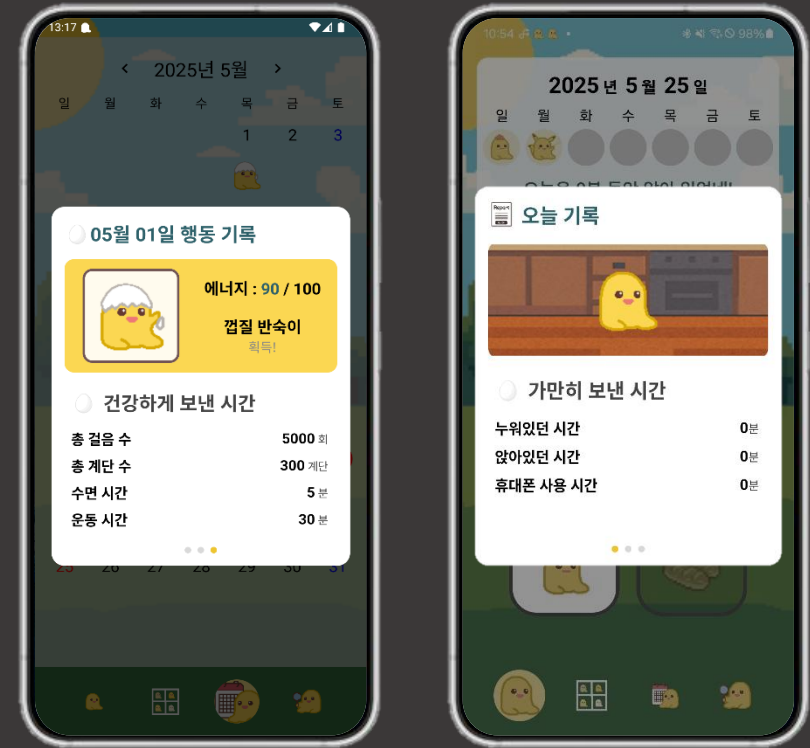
13:17

‹ 2025년 5월 ›

일 월 화 수 목 금 토

1 2 3

05월 01일 행동 기록

에너지 : 90 / 100

껍질 반숙이
획득!

건강하게 보낸 시간

| 총 걸음 수 | 5000 회 |
|---|---|
| 총 계단 수 | 300 계단 |
| 수면 시간 | 5 분 |
| 운동 시간 | 30 분 |

25 26 27 28 29 30 31

10:54 98%

2025 년 5 월 25 일

일 월 화 수 목 금 토

오늘 기록

Report

가만히 보낸 시간

| 누워있던 시간 | 0분 |
|---|---|
| 앉아있던 시간 | 0분 |
| 휴대폰 사용 시간 | 0분 |